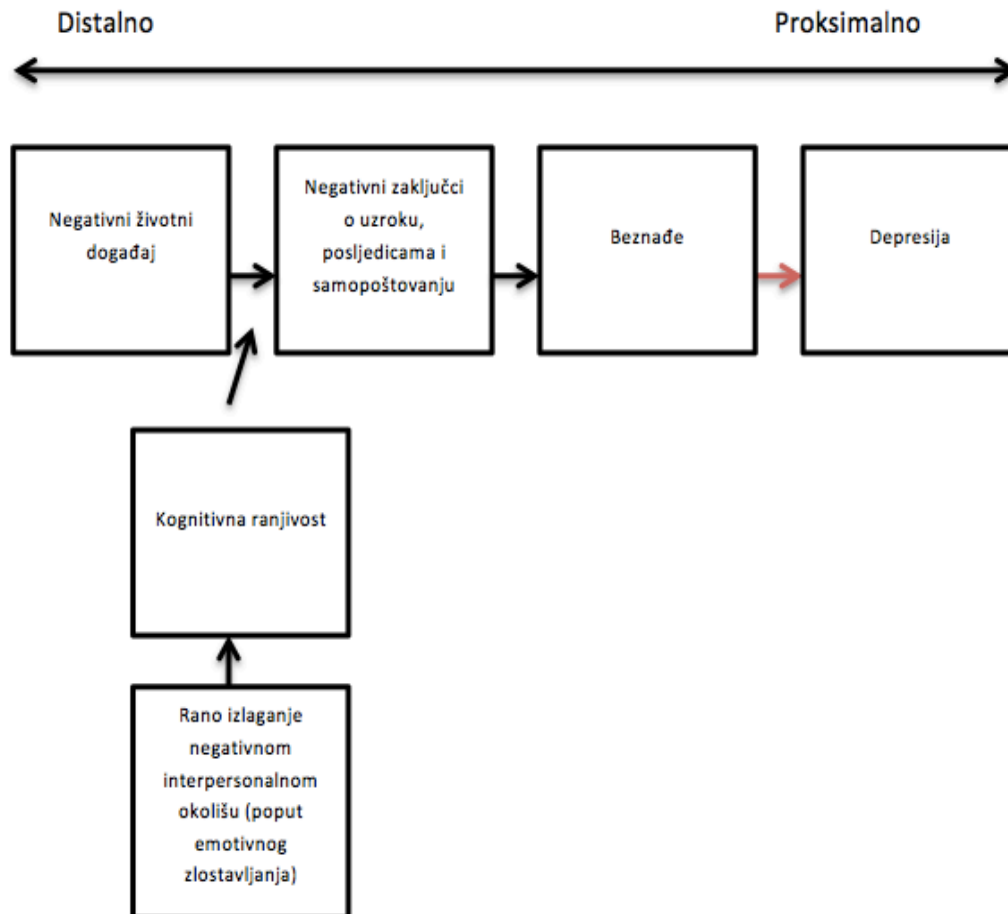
Distalno

Proksimalno

Negativni životni događaj

Negativni zaključci o uzroku, posljedicama i samopoštovanju

Beznađe

Depresija

Kognitivna ranjivost

Rano izlaganje negativnom interpersonalnom okolišu (poput emotivnog zlostavljanja)